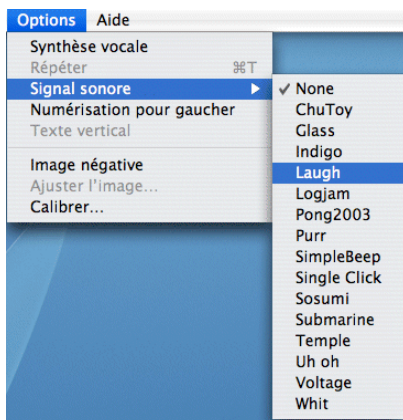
Options Aide

Synthèse vocale
Répéter ⌘T
Signal sonore
Numérisation pour gaucher
Texte vertical

Image négative
Ajuster l'image...
Calibrer...

✓ None
ChuToy
Glass
Indigo
Laugh
Logjam
Pong2003
Purr
SimpleBeep
Single Click
Sosumi
Submarine
Temple
Uh oh
Voltage
Whit